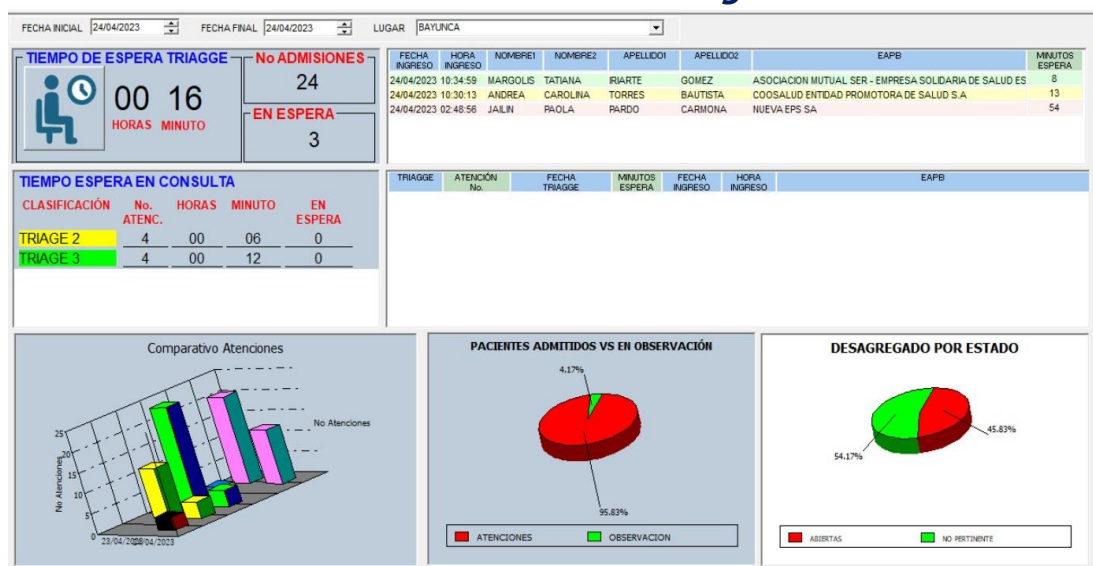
FECHA INICIAL 24/04/2023 FECHA FINAL 24/04/2023 LUGAR BAYUNCA

TIEMPO DE ESPERA TRIAGGE

00 16

HORAS MINUTO

No ADMISIONES

24

EN ESPERA

3

| FECHA INGRESO | HORA INGRESO | NOMBRE1 | NOMBRE2 | APELLIDO1 | APELLIDO2 | EAPB | MINUTOS ESPERA |
|---|---|---|---|---|---|---|---|
| 24/04/2023 | 10:34:59 | MARGOLIS | TATIANA | IRIARTE | GOMEZ | ASOCIACION MUTUAL SER - EMPRESA SOLIDARIA DE SALUD ES | 8 |
| 24/04/2023 | 10:30:13 | ANDREA | CAROLINA | TORRES | BAUTISTA | COOSALUD ENTIDAD PROMOTORA DE SALUD S.A | 13 |
| 24/04/2023 | 02:48:56 | JAILIN | PAOLA | PARDO | CARMONA | NUEVA EPS SA | 54 |

TIEMPO ESPERA EN CONSULTA

| CLASIFICACIÓN | No. ATENC. | HORAS | MINUTO | EN ESPERA |
|---|---|---|---|---|
| TRIAGE 2 | 4 | 00 | 06 | 0 |
| TRIAGE 3 | 4 | 00 | 12 | 0 |

| TRIAGGE | ATENCIÓN No. | FECHA TRIAGGE | MINUTOS ESPERA | FECHA INGRESO | HORA INGRESO | EAPB |
|---|---|---|---|---|---|---|

Comparativo Atenciones

No Atenciones

25 20 15 10 5 0

No Atenciones

23/04/2023 24/04/2023

PACIENTES ADMITIDOS VS EN OBSERVACIÓN

4.17%

95.83%

ATENCIONES OBSERVACION

DESAGREGADO POR ESTADO

45.83%

54.17%

ABIERTAS NO PERTINENTE